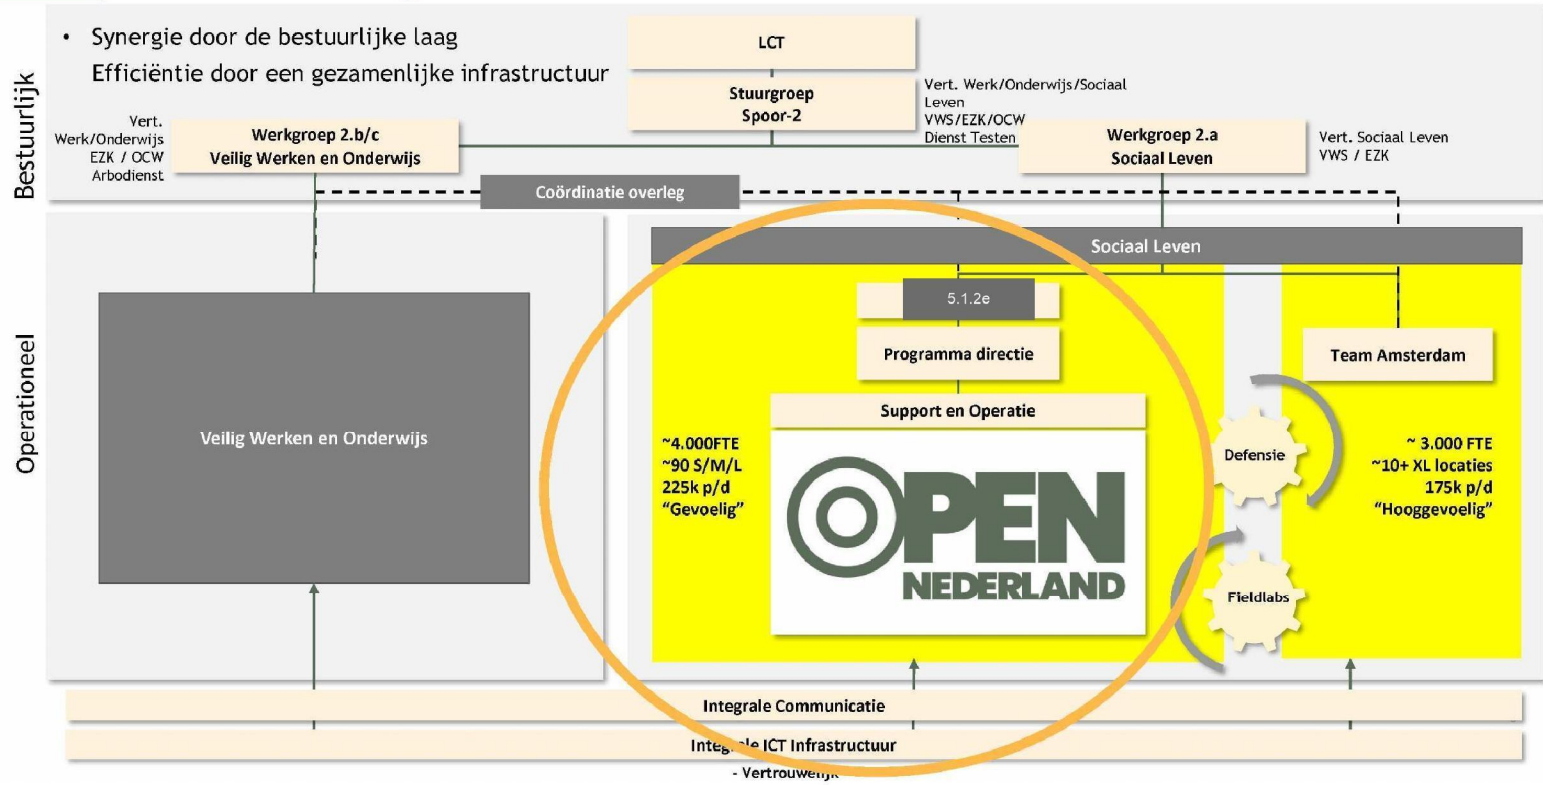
• Synergie door de bestuurlijke laag
Efficiëntie door een gezamenlijke infrastructuur

LCT

Stuurgroep Spoor-2

Vert. Werk/Onderwijs/Sociaal Leven VWS/EZK/OCW Dienst Testen

Bestuurlijk

Vert. Werk/Onderwijs EZK / OCW Arbodienst

Werkgroep 2.b/c Veilig Werken en Onderwijs

Werkgroep 2.a Sociaal Leven

Vert. Sociaal Leven VWS / EZK

Coördinatie overleg

Operationeel

Sociaal Leven

5.1.2e

Programma directie

Team Amsterdam

Support en Operatie

Veilig Werken en Onderwijs

~4.000FTE
~90 S/M/L
225k p/d
"Gevoelig"

OPEN NEDERLAND

Defensie

Fieldlabs

~ 3.000 FTE
~10+ XL locaties
175k p/d
"Hooggevoelig"

Integrale Communicatie

Integ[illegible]le ICT Infrastructuur

- Vertrouwelijk